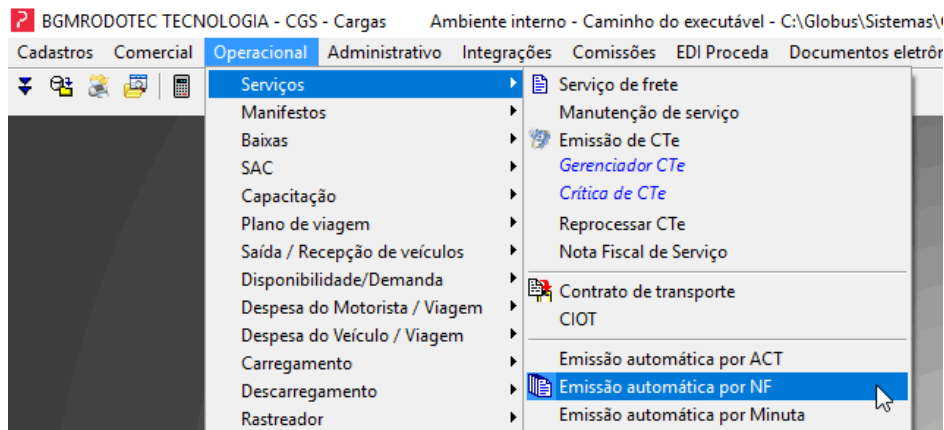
BGMRODOTEC TECNOLOGIA - CGS - Cargas Ambiente interno - Caminho do executável - C:\Globus\Sistemas\

Cadastros Comercial Operacional Administrativo Integrações Comissões EDI Proceda Documentos eletrôn

Serviços
Manifestos
Baixas
SAC
Capacitação
Plano de viagem
Saída / Recepção de veículos
Disponibilidade/Demanda
Despesa do Motorista / Viagem
Despesa do Veículo / Viagem
Carregamento
Descarregamento
Rastreador

Serviço de frete
Manutenção de serviço
Emissão de CTe
Gerenciador CTe
Crítica de CTe
Reprocessar CTe
Nota Fiscal de Serviço
Contrato de transporte
CIOT
Emissão automática por ACT
Emissão automática por NF
Emissão automática por Minuta